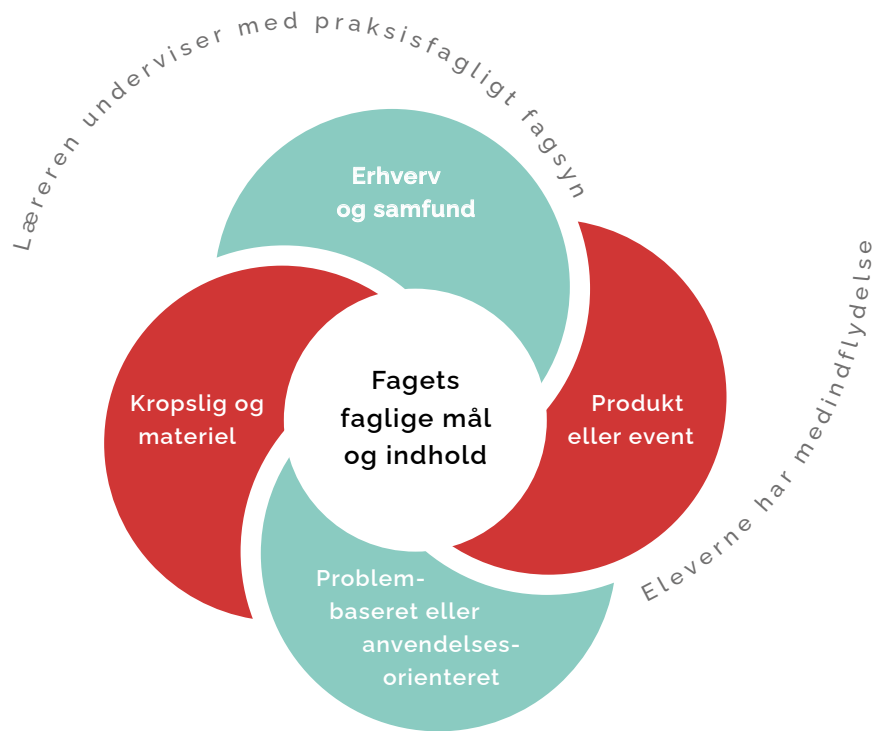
Læreren underviser med praksisfagligt fagsyn

Erhverv og samfund

Kropslig og materiel

Fagets faglige mål og indhold

Produkt eller event

Problem-baseret eller anvendelses-orienteret

Eleverne har medindflydelse